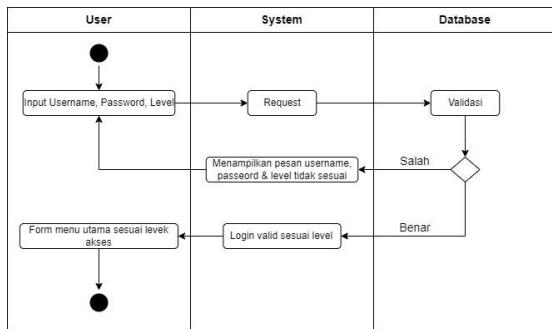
User

System

Database

Input Username, Password, Level

Request

Validasi

Menampilkan pesan username, passeord & level tidak sesuai

Salah

Benar

Form menu utama sesuai levek akses

Login valid sesuai level